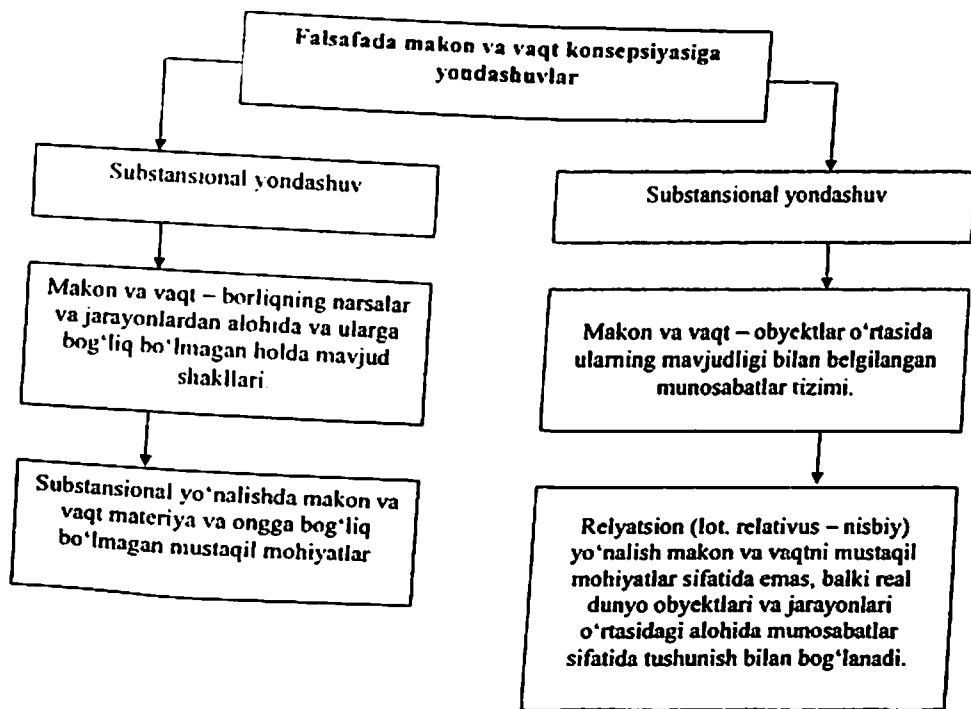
Falsafada makon va vaqt konsepsiyasiga yondashuvlar

Substansional yondashuv

Makon va vaqt – borliqning narsalar va jarayonlardan alohida va ularga bog'liq bo'lmagan holda mavjud shakllari.

Substansional yo'nalishda makon va vaqt materiya va ongga bog'liq bo'lmagan mustaqil mohiyatlar

Substansional yondashuv

Makon va vaqt – obyektlar o'rtasida ularning mavjudligi bilan belgilangan munosabatlar tizimi.

Relyatsion (lot. relativus – nisbiy) yo'nalish makon va vaqtni mustaqil mohiyatlar sifatida emas, balki real dunyo obyektlari va jarayonlari o'rtasidagi alohida munosabatlar sifatida tushunish bilan bog'lanadi.